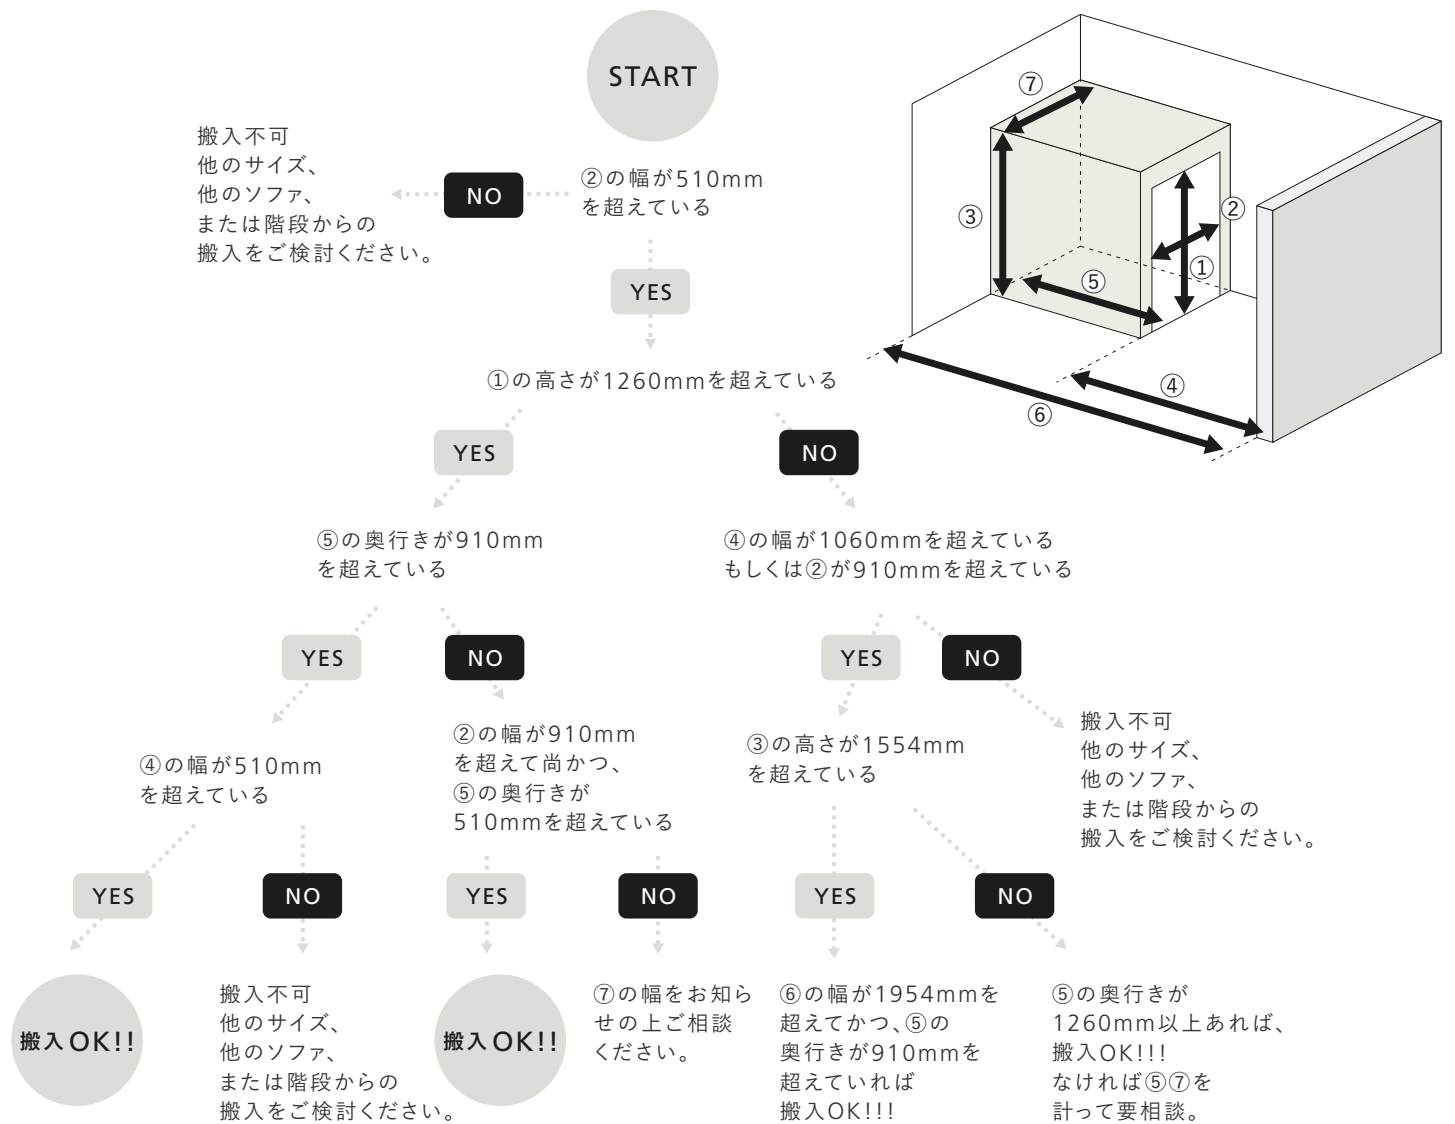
START

②の幅が510mm
を超えている

NO

搬入不可
他のサイズ、
他のソファ、
または階段からの
搬入をご検討ください。

YES

①の高さが1260mmを超えている

YES

NO

⑤の奥行きが910mm
を超えている

④の幅が1060mmを超えている
もしくは②が910mmを超えている

YES

NO

YES

NO

④の幅が510mm
を超えている

②の幅が910mm
を超えて尚かつ、
⑤の奥行きが
510mmを超えている

③の高さが1554mm
を超えている

搬入不可
他のサイズ、
他のソファ、
または階段からの
搬入をご検討ください。

YES

NO

YES

NO

YES

NO

搬入OK!!

搬入不可
他のサイズ、
他のソファ、
または階段からの
搬入をご検討ください。

搬入OK!!

⑦の幅をお知らせの上ご相談ください。

⑥の幅が1954mmを
超えてかつ、⑤の
奥行きが910mmを
超えていれば
搬入OK!!!

⑤の奥行きが
1260mm以上あれば、
搬入OK!!!
なければ⑤⑦を
計って要相談。

⑦
③
②
①
⑤
④
⑥